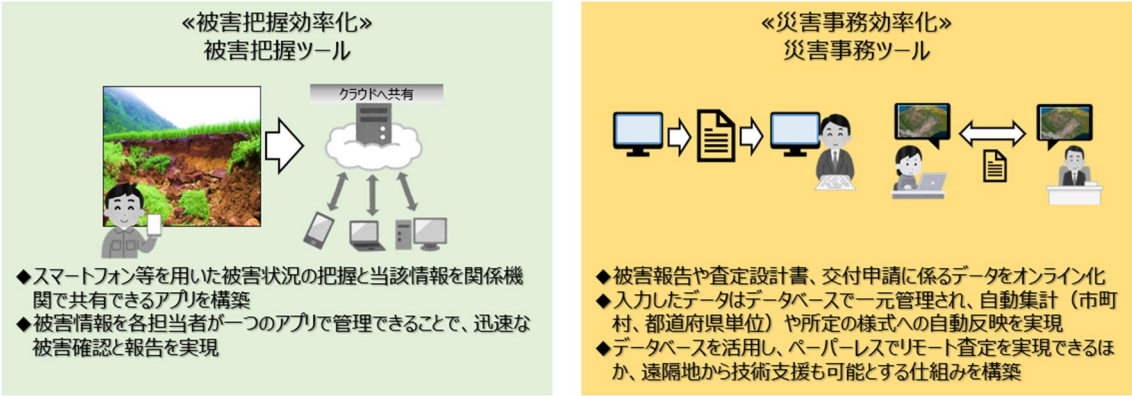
«被害把握効率化»
被害把握ツール

クラウドへ共有

◆スマートフォン等を用いた被害状況の把握と当該情報を関係機関で共有できるアプリを構築
◆被害情報を各担当者が一つのアプリで管理できることで、迅速な被害確認と報告を実現

«災害事務効率化»
災害事務ツール

◆被害報告や査定設計書、交付申請に係るデータをオンライン化
◆入力したデータはデータベースで一元管理され、自動集計（市町村、都道府県単位）や所定の様式への自動反映を実現
◆データベースを活用し、ペーパーレスでリモート査定を実現できるほか、遠隔地から技術支援も可能とする仕組みを構築